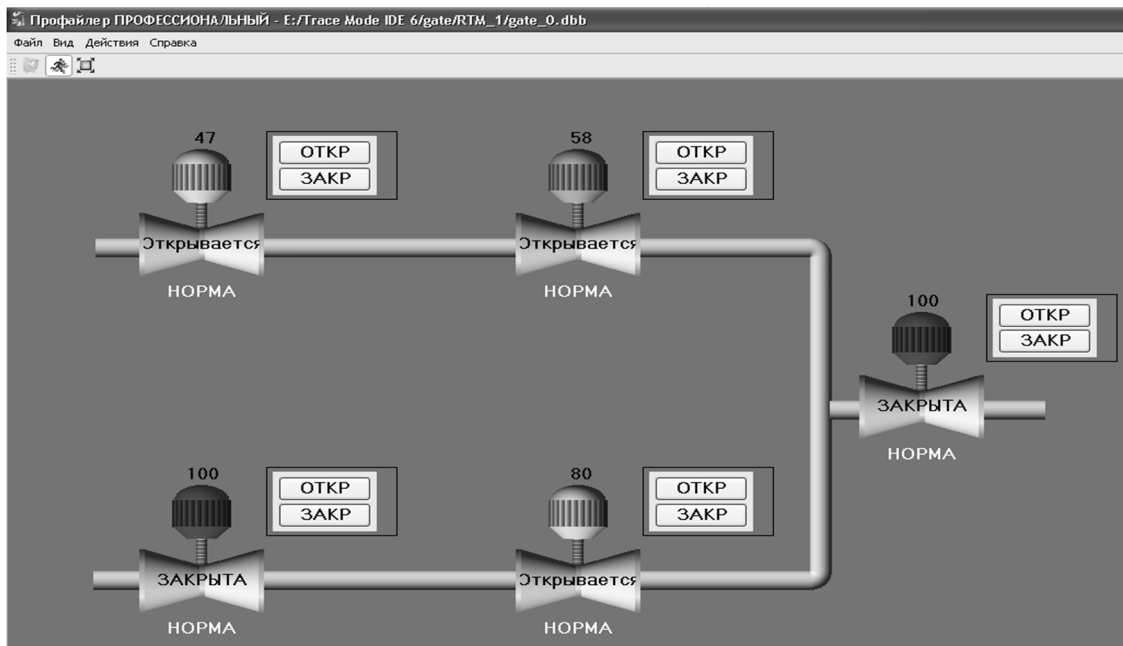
Профайлер ПРОФЕССИОНАЛЬНЫЙ - E:/Trace Mode IDE 6/gate/RTM_1/gate_0.dbb

Файл Вид Действия Справка

47
ОТКР
ЗАКР
Открывается
НОРМА

58
ОТКР
ЗАКР
Открывается
НОРМА

100
ОТКР
ЗАКР
ЗАКРЫТА
НОРМА

100
ОТКР
ЗАКР
ЗАКРЫТА
НОРМА

80
ОТКР
ЗАКР
Открывается
НОРМА